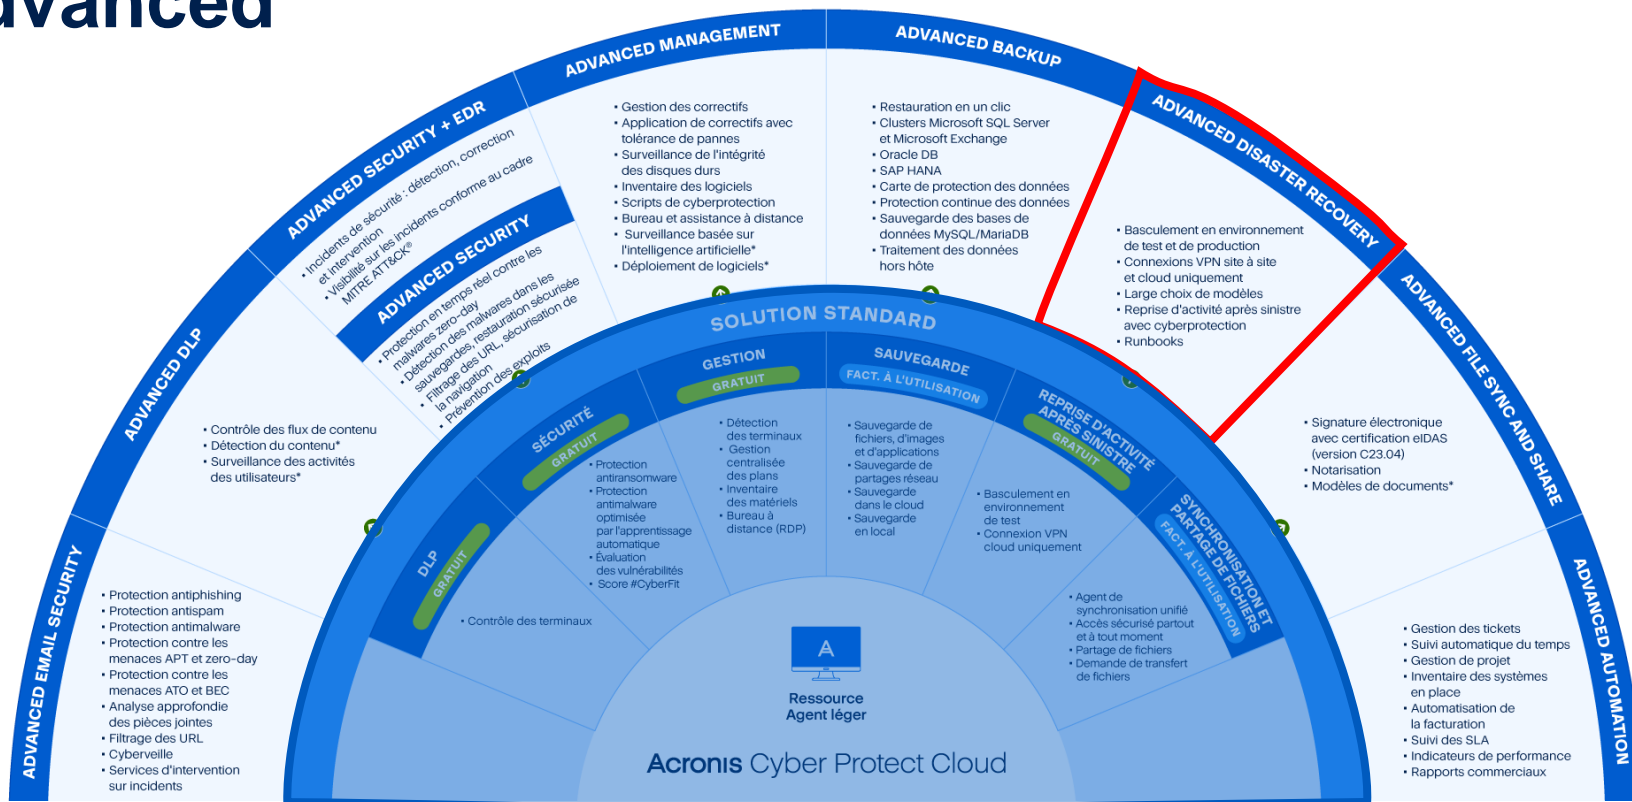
dvanced

ADVANCED EMAIL SECURITY
• Protection antiphishing
• Protection antispam
• Protection antimalware
• Protection contre les menaces APT et zero-day
• Protection contre les menaces ATO et BEC
• Analyse approfondie des pièces jointes
• Filtrage des URL
• Cyberveille
• Services d'intervention sur incidents

ADVANCED DLP
• Contrôle des flux de contenu
• Détection du contenu*
• Surveillance des activités des utilisateurs*

ADVANCED SECURITY + EDR
• Incidents de sécurité : détection, correction et intervention
• Visibilité sur les incidents conforme au cadre MITRE ATT&CK®

ADVANCED SECURITY
• Protection en temps réel contre les malwares zero-day
• Détection des malwares dans les sauvegardes, restauration sécurisée
• Filtrage des URL, sécurisation de la navigation
• Prévention des exploits

ADVANCED MANAGEMENT
• Gestion des correctifs
• Application de correctifs avec tolérance de pannes
• Surveillance de l'intégrité des disques durs
• Inventaire des logiciels
• Scripts de cyberprotection
• Bureau et assistance à distance
• Surveillance basée sur l'intelligence artificielle*
• Déploiement de logiciels*

ADVANCED BACKUP
• Restauration en un clic
• Clusters Microsoft SQL Server et Microsoft Exchange
• Oracle DB
• SAP HANA
• Carte de protection des données
• Protection continue des données
• Sauvegarde des bases de données MySQL/MariaDB
• Traitement des données hors hôte

ADVANCED DISASTER RECOVERY
• Basculement en environnement de test et de production
• Connexions VPN site à site et cloud uniquement
• Large choix de modèles
• Reprise d'activité après sinistre avec cyberprotection
• Runbooks

ADVANCED FILE SYNC AND SHARE
• Signature électronique avec certification eIDAS (version C23.04)
• Notarisation
• Modèles de documents*

ADVANCED AUTOMATION
• Gestion des tickets
• Suivi automatique du temps
• Gestion de projet
• Inventaire des systèmes en place
• Automatisation de la facturation
• Suivi des SLA
• Indicateurs de performance
• Rapports commerciaux

SOLUTION STANDARD

DLP
GRATUIT
• Contrôle des terminaux

SÉCURITÉ
GRATUIT
• Protection antiransomware
• Protection antimalware optimisée par l'apprentissage automatique
• Évaluation des vulnérabilités
• Score #CyberFit

GESTION
GRATUIT
• Détection des terminaux
• Gestion centralisée des plans
• Inventaire des matériels
• Bureau à distance (RDP)

SAUVEGARDE
FACT. À L'UTILISATION
• Sauvegarde de fichiers, d'images et d'applications
• Sauvegarde de partages réseau
• Sauvegarde dans le cloud
• Sauvegarde en local

REPRISE D'ACTIVITÉ APRÈS SINISTRE
GRATUIT
• Basculement en environnement de test
• Connexion VPN cloud uniquement

SYNCHRONISATION ET PARTAGE DE FICHIERS
FACT. À L'UTILISATION
• Agent de synchronisation unifié
• Accès sécurisé partout et à tout moment
• Partage de fichiers
• Demande de transfert de fichiers

Ressource
Agent léger

Acronis Cyber Protect Cloud